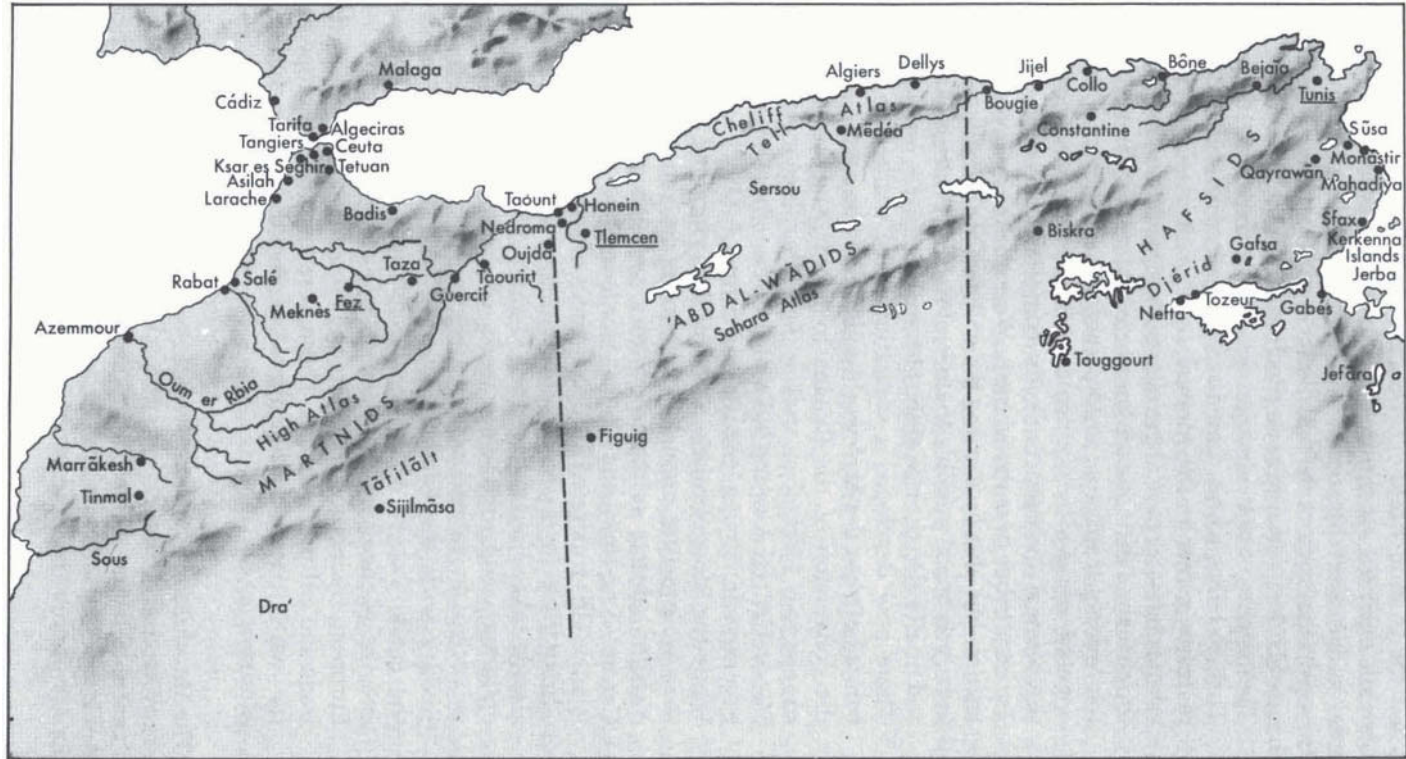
Malaga
Cádiz
Tarifa
Algeciras
Tangiers
Ceuta
Ksar es Seghir
Tetuan
Asilah
Larache
Badis
Taoúnt
Honein
Nedroma
Tlemcen
Oujda
Rabat
Salé
Taza
Taourirt
Meknès
Fez
Guercif
Azemmour
Oum er Rbia
High Atlas
MARINIDS
Tāfīlālt
Sijilmāsa
Marrākesh
Tinmal
Sous
Dra'
Figuig
Algiers
Dellys
Cheliff
Tell
Atlas
Médéa
Sersou
'ABD AL-WĀDIDS
Sahara Atlas
Jijel
Collo
Bône
Bejaïa
Tunis
Bougie
Constantine
Sūsa
Monastir
Qayrawān
Mahadiya
HAFSIDS
Sfax
Kerkenna Islands
Jerba
Biskra
Gafsa
Djérid
Nefta
Tozeur
Gabès
Touggourt
Jefāra